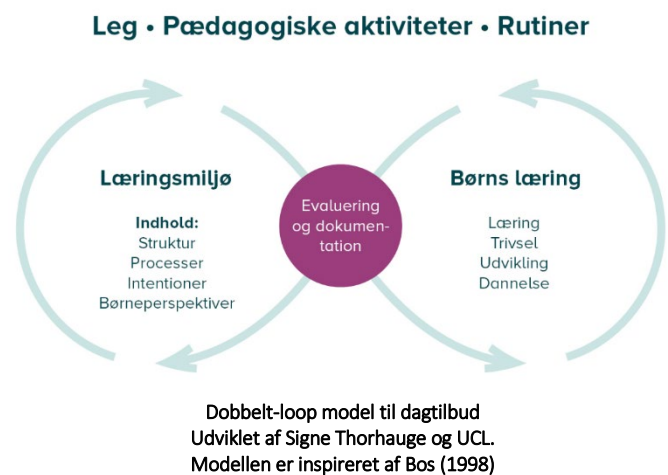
Leg • Pædagogiske aktiviteter • Rutiner

Læringsmiljø

Indhold:
Struktur
Processer
Intentioner
Børneperspektiver

Evaluering og dokumentation

Børns læring

Læring
Trivsel
Udvikling
Dannelse

Dobbelt-loop model til dagtilbud
Udviklet af Signe Thorhauge og UCL.
Modellen er inspireret af Bos (1998)